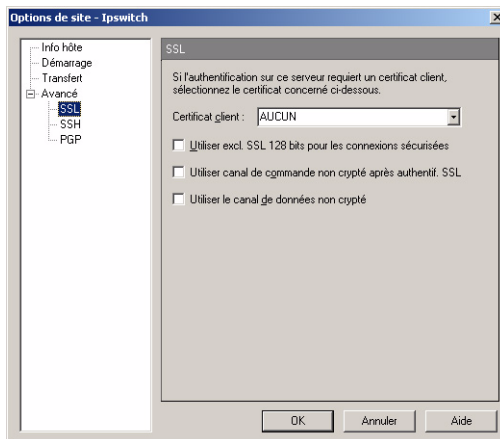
Options de site - Ipswitch

×

Info hôte
Démarrage
Transfert
Avancé
SSL
SSH
PGP

SSL

Si l'authentification sur ce serveur requiert un certificat client, sélectionnez le certificat concerné ci-dessous.

Certificat client : AUCUN

Utiliser excl. SSL 128 bits pour les connexions sécurisées

Utiliser canal de commande non crypté après authentif. SSL

Utiliser le canal de données non crypté

OK
Annuler
Aide